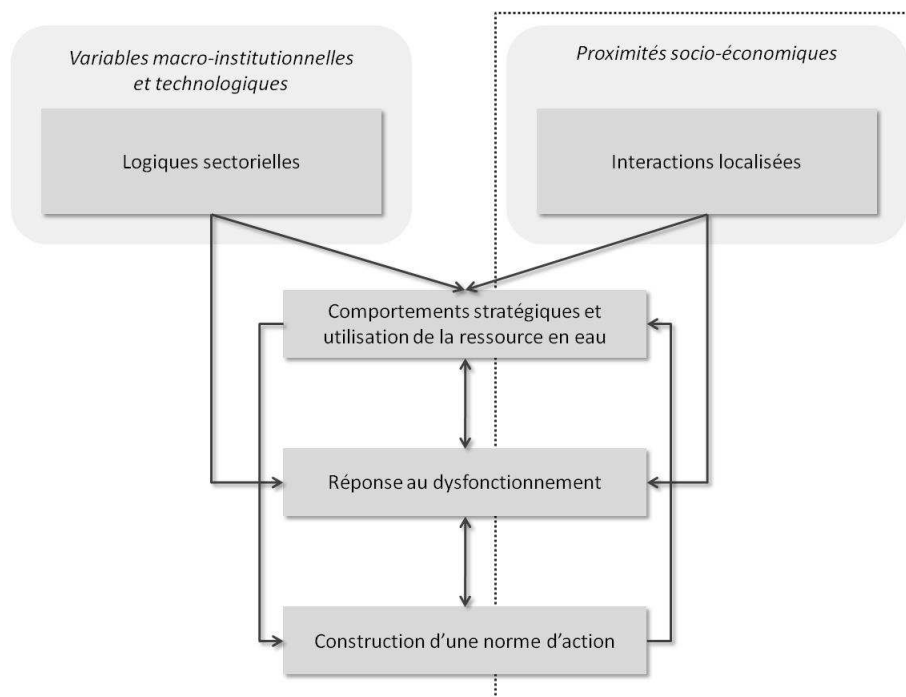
Variables macro-institutionnelles et technologiques

Logiques sectorielles

Proximités socio-économiques

Interactions localisées

Comportements stratégiques et utilisation de la ressource en eau

Réponse au dysfonctionnement

Construction d'une norme d'action